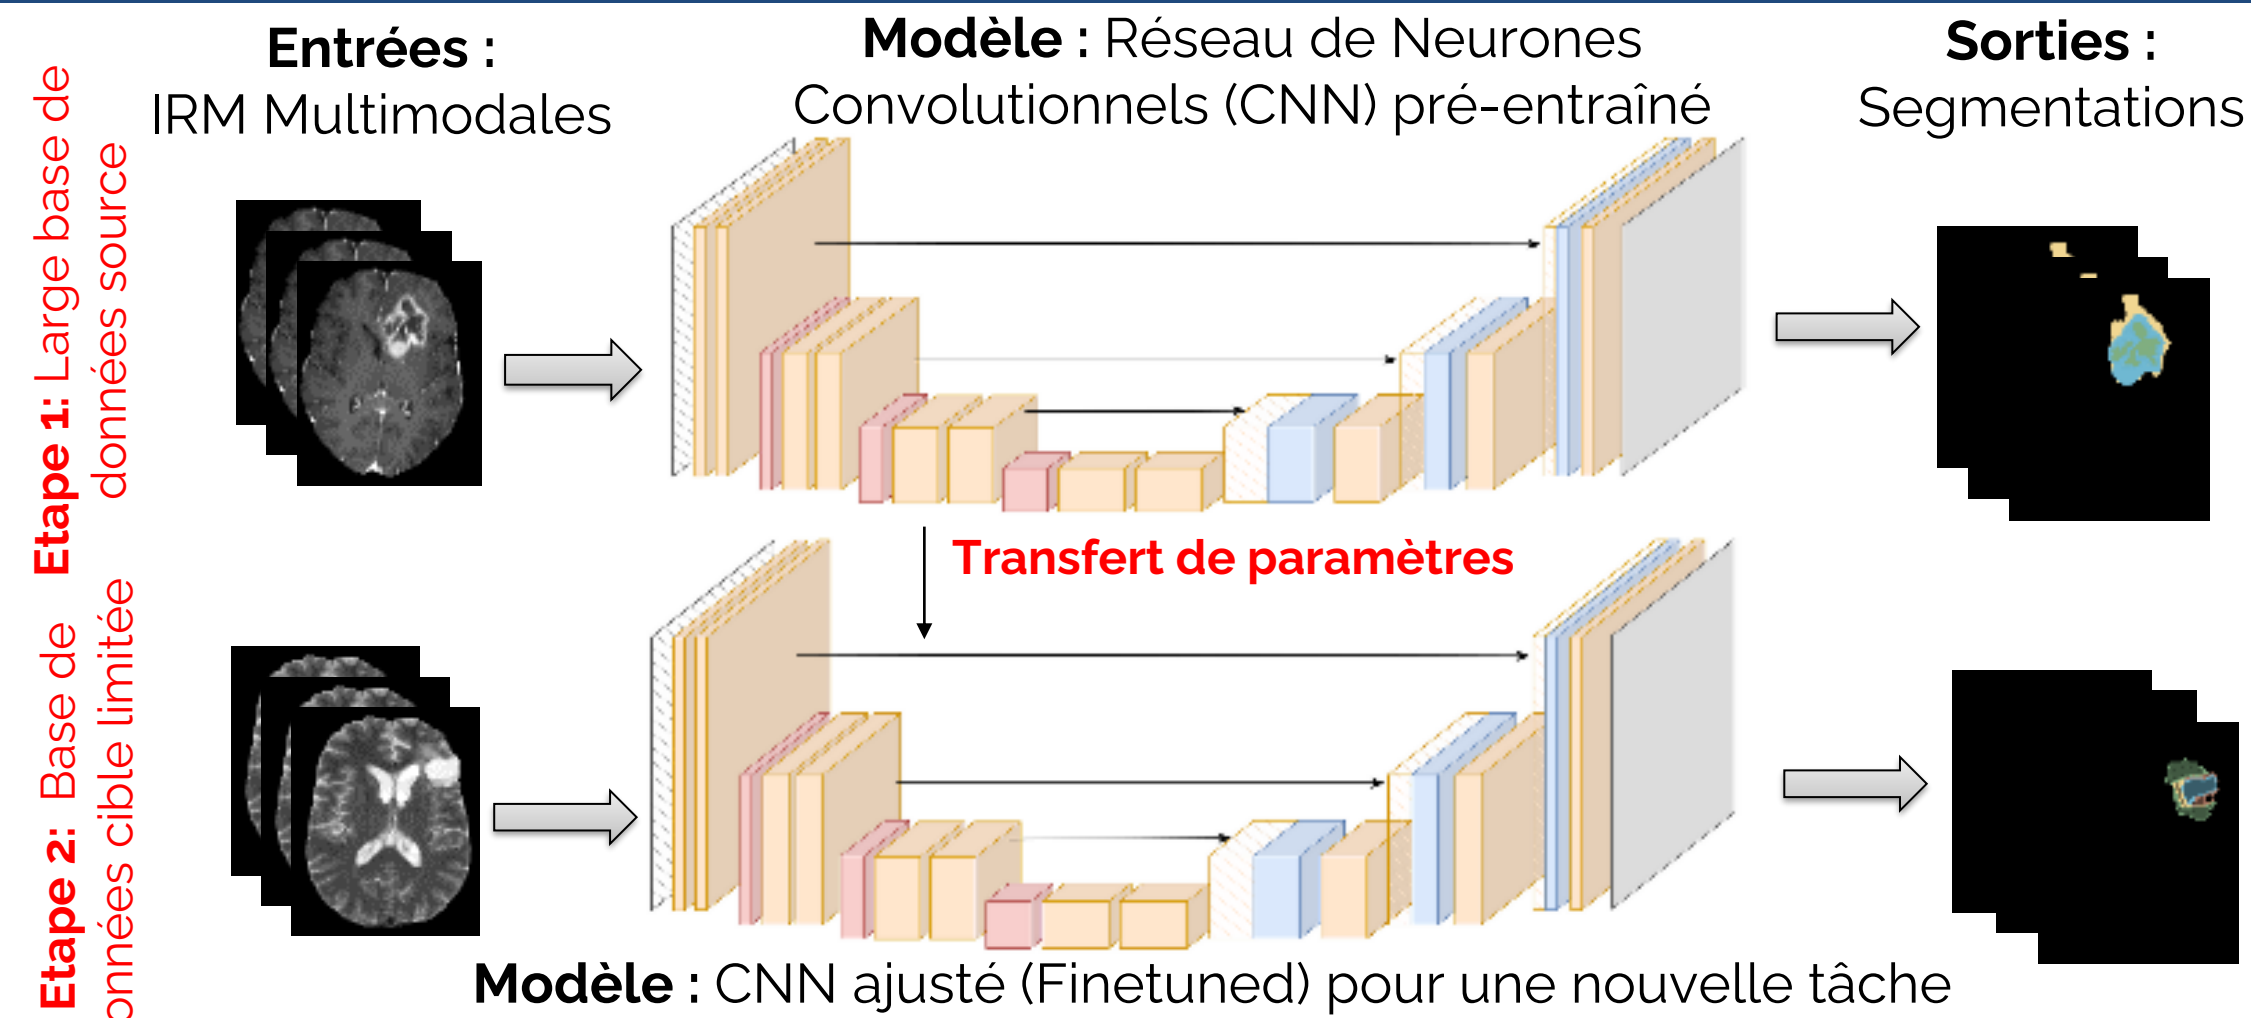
Etape 1: Large base de données source

Entrées :
IRM Multimodales

Modèle : Réseau de Neurones Convolutionnels (CNN) pré-entraîné

Sorties :
Segmentations

Transfert de paramètres

Etape 2: Base de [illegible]onnées cible limitée

Modèle : CNN ajusté (Finetuned) pour une nouvelle tâche